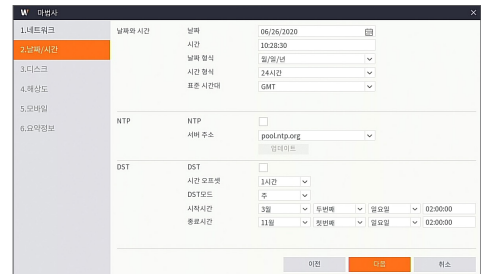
W 마법사

1.네트워크
2.날짜/시간
3.디스크
4.해상도
5.모바일
6.요약정보

날짜와 시간
날짜 06/26/2020
시간 10:28:30
날짜 형식 월/일/년
시간 형식 24시간
표준 시간대 GMT

NTP
NTP
서버 주소 pool.ntp.org
업데이트

DST
DST
시간 오프셋 1시간
DST모드 주
시작시간 3월 두번째 일요일 02:00:00
종료시간 11월 첫번째 일요일 02:00:00

이전 다음 취소